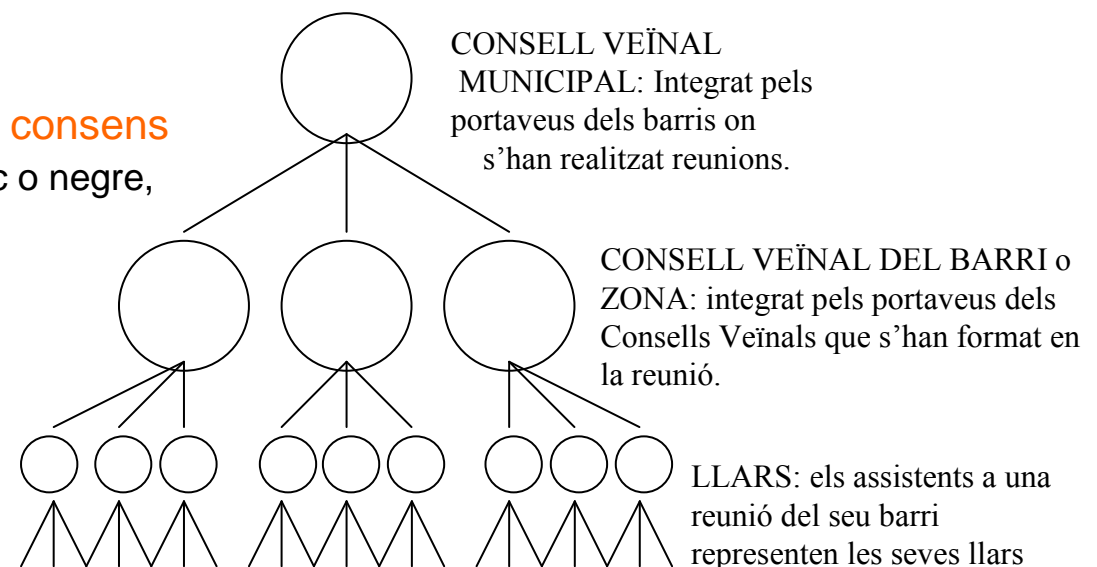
consens

c o negre,

CONSELL VEÏNAL MUNICIPAL: Integrat pels portaveus dels barris on s'han realitzat reunions.

CONSELL VEÏNAL DEL BARRI o ZONA: integrat pels portaveus dels Consells Veïnals que s'han format en la reunió.

LLARS: els assistents a una reunió del seu barri representen les seves llars